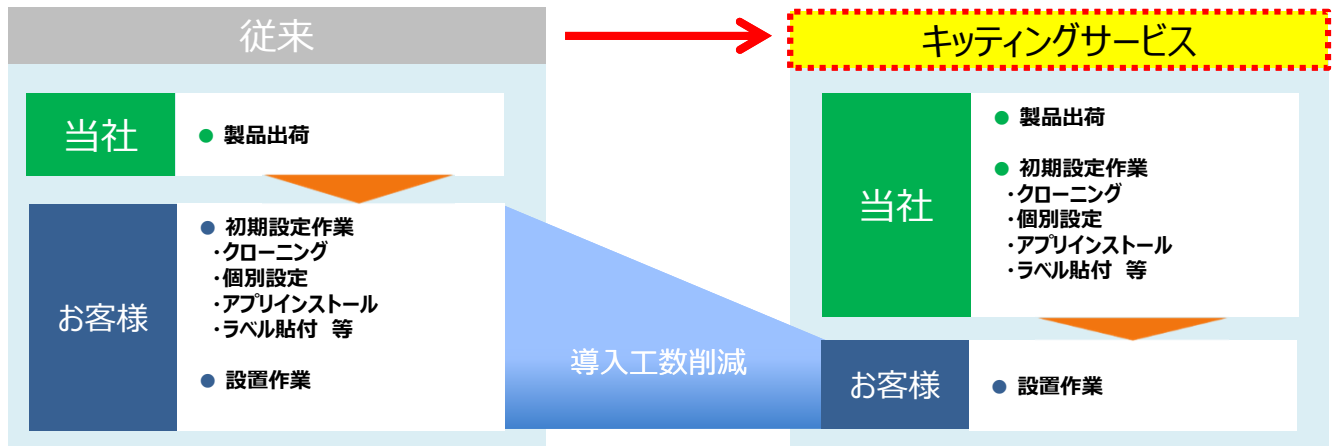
従来

当社

● 製品出荷

お客様

● 初期設定作業
・クローニング
・個別設定
・アプリインストール
・ラベル貼付 等

● 設置作業

導入工数削減

キッティングサービス

当社

● 製品出荷

● 初期設定作業
・クローニング
・個別設定
・アプリインストール
・ラベル貼付 等

お客様

● 設置作業